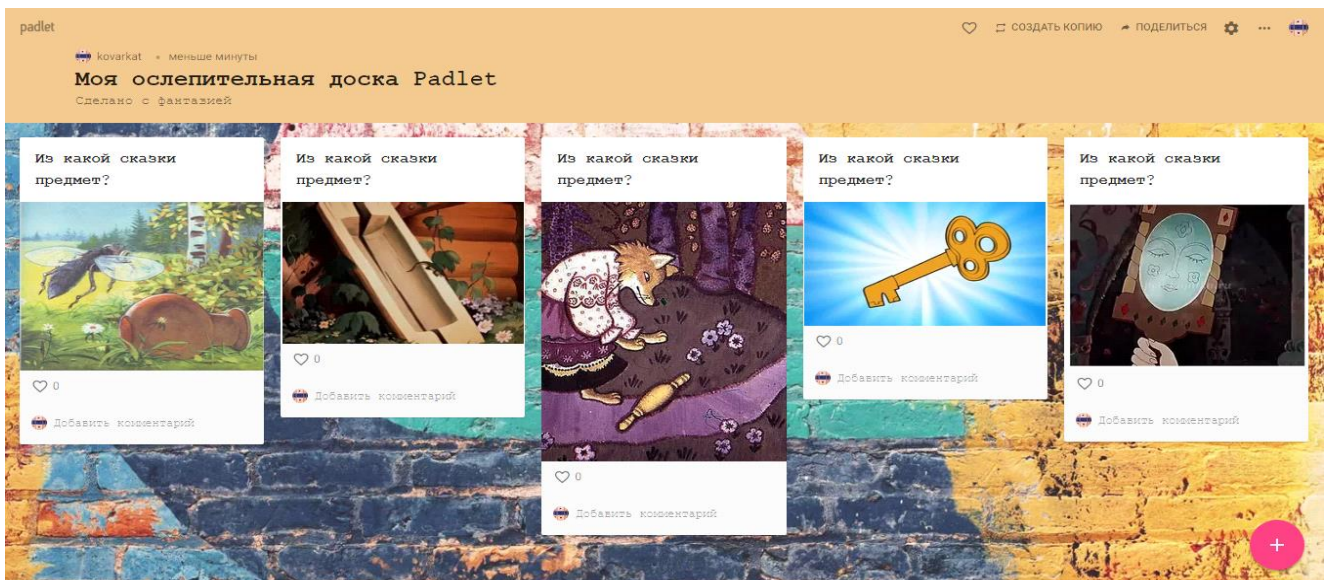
padlet

СОЗДАТЬ КОПИЮ ПОДЕЛИТЬСЯ ...

kovarkat • меньше минуты

Моя ослепительная доска Padlet

Сделано с фантазией

Из какой сказки предмет?

0

Добавить комментарий

Из какой сказки предмет?

0

Добавить комментарий

Из какой сказки предмет?

0

Добавить комментарий

Из какой сказки предмет?

0

Добавить комментарий

Из какой сказки предмет?

0

Добавить комментарий

+